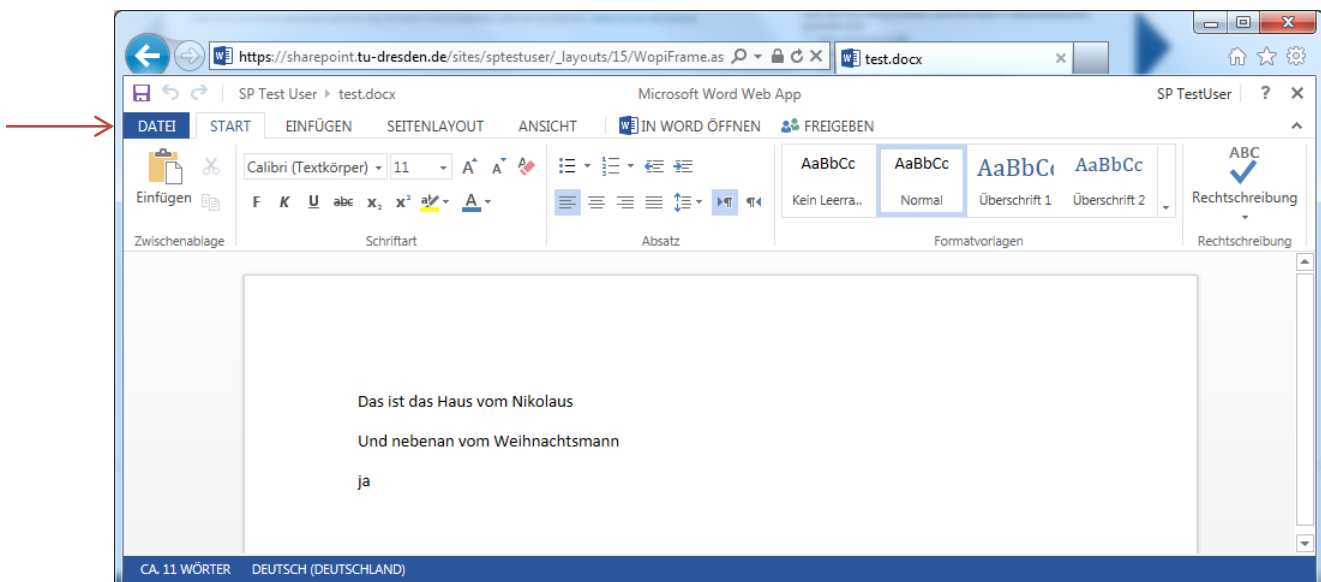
https://sharepoint.tu-dresden.de/sites/sptestuser/_layouts/15/WopiFrame.as

test.docx

SP Test User ▸ test.docx

Microsoft Word Web App

SP TestUser ? ✕

DATEI START EINFÜGEN SEITENLAYOUT ANSICHT IN WORD ÖFFNEN FREIGEBEN

Einfügen

Zwischenablage

Calibri (Textkörper) 11

F K U abc $x_2$ $x^2$ A

Schriftart

Absatz

AaBbCc Kein Leerra...

AaBbCc Normal

AaBbC Überschrift 1

AaBbCc Überschrift 2

Formatvorlagen

ABC

Rechtschreibung

Rechtschreibung

Das ist das Haus vom Nikolaus

Und nebenan vom Weihnachtsmann

ja

CA. 11 WÖRTER DEUTSCH (DEUTSCHLAND)